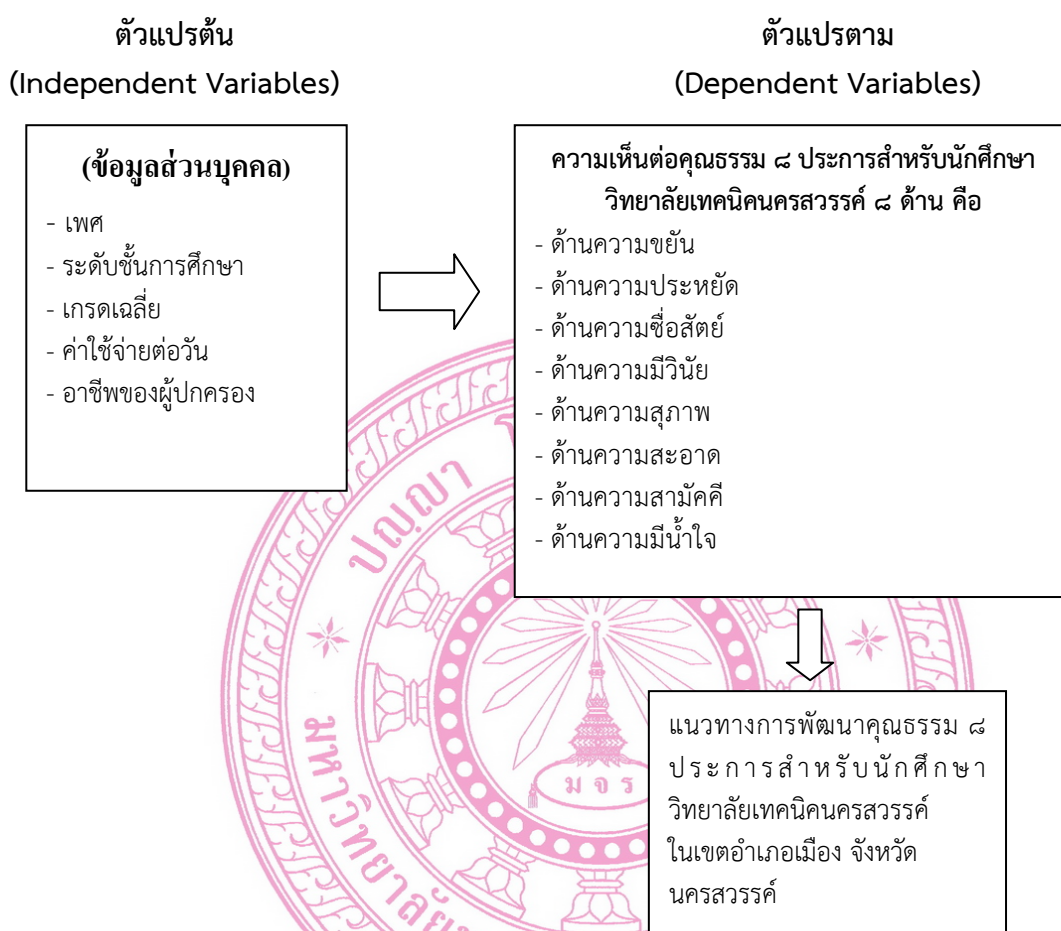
ตัวแปรต้น
(Independent Variables)

ตัวแปรตาม
(Dependent Variables)

(ข้อมูลส่วนบุคคล)
- เพศ
- ระดับชั้นการศึกษา
- เกรดเฉลี่ย
- ค่าใช้จ่ายต่อวัน
- อาชีพของผู้ปกครอง

ความเห็นต่อคุณธรรม ๘ ประการสำหรับนักศึกษาวิทยาลัยเทคนิคนครสวรรค์ ๘ ด้าน คือ
- ด้านความขยัน
- ด้านความประหยัด
- ด้านความซื่อสัตย์
- ด้านความมีวินัย
- ด้านความสุภาพ
- ด้านความสะอาด
- ด้านความสามัคคี
- ด้านความมีน้ำใจ

แนวทางการพัฒนาคุณธรรม ๘ ประการสำหรับนักศึกษาวิทยาลัยเทคนิคนครสวรรค์ ในเขตอำเภอเมือง จังหวัดนครสวรรค์

ปญฺญา
มหาวิทยาลัย
ม จ ร